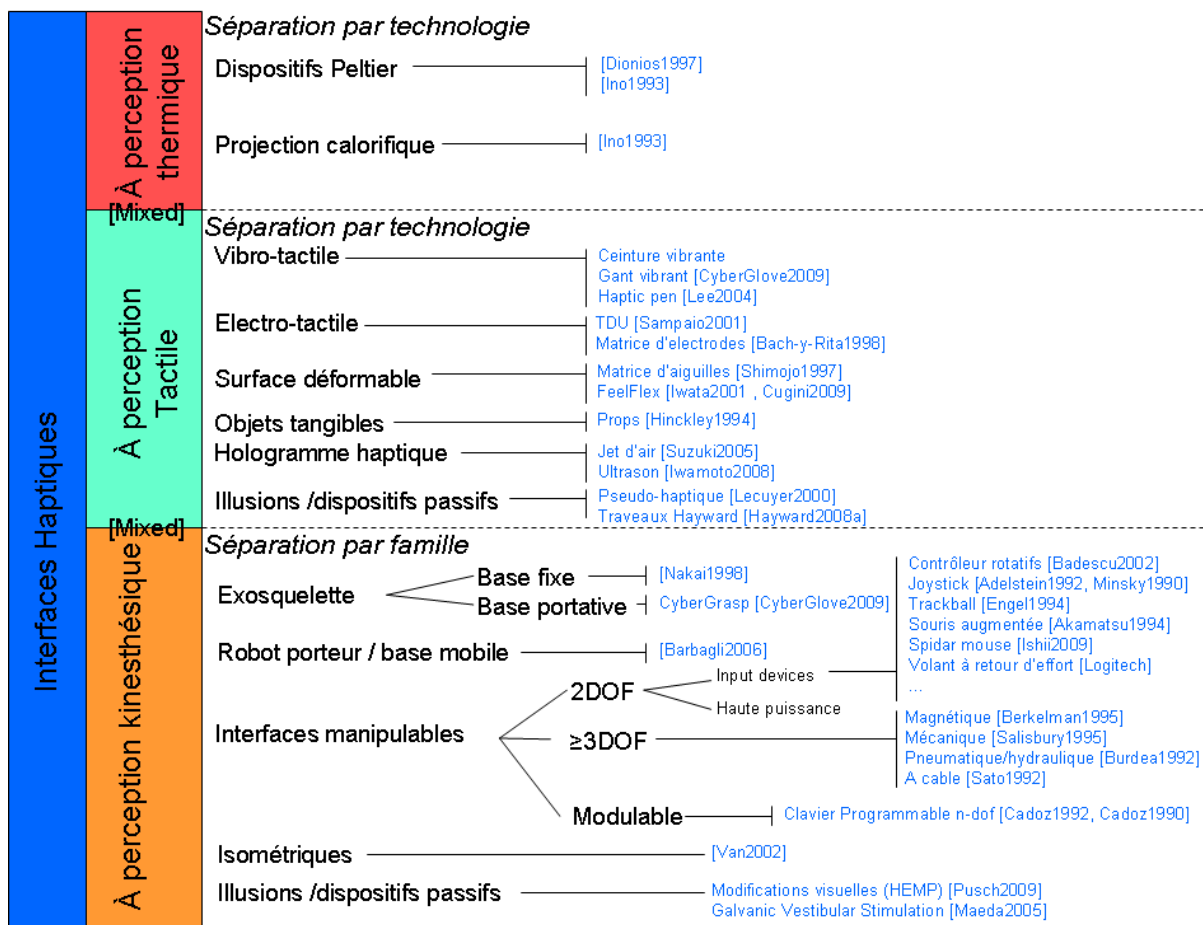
Interfaces Haptiques

À perception thermique

Séparation par technologie

Dispositifs Peltier
[Dionios1997]
[Ino1993]

Projection calorifique
[Ino1993]

[Mixed]

À perception Tactile

Séparation par technologie

Vibro-tactile
Ceinture vibrante
Gant vibrant [CyberGlove2009]
Haptic pen [Lee2004]

Electro-tactile
TDU [Sampaio2001]
Matrice d'electrodes [Bach-y-Rita1998]

Surface déformable
Matrice d'aiguilles [Shimojo1997]
FeelFlex [Iwata2001 , Cugini2009]

Objets tangibles
Props [Hinckley1994]

Hologramme haptique
Jet d'air [Suzuki2005]
Ultrason [Iwamoto2008]

Illusions /dispositifs passifs
Pseudo-haptique [Lecuyer2000]
Traveaux Hayward [Hayward2008a]

[Mixed]

À perception kinesthésique

Séparation par famille

Exosquelette
Base fixe
[Nakai1998]
Base portative
CyberGrasp [CyberGlove2009]

Robot porteur / base mobile
[Barbagli2006]

Interfaces manipulables
2DOF
Input devices
Contrôleur rotatifs [Badescu2002]
Joystick [Adelstein1992, Minsky1990]
Trackball [Engel1994]
Souris augmentée [Akamatsu1994]
Spidar mouse [Ishii2009]
Volant à retour d'effort [Logitech]
...
Haute puissance
≥3DOF
Magnétique [Berkelman1995]
Mécanique [Salisbury1995]
Pneumatique/hydraulique [Burdea1992]
A cable [Sato1992]
Modulable
Clavier Programmable n-dof [Cadoz1992, Cadoz1990]

Isométriques
[Van2002]

Illusions /dispositifs passifs
Modifications visuelles (HEMP) [Pusch2009]
Galvanic Vestibular Stimulation [Maeda2005]